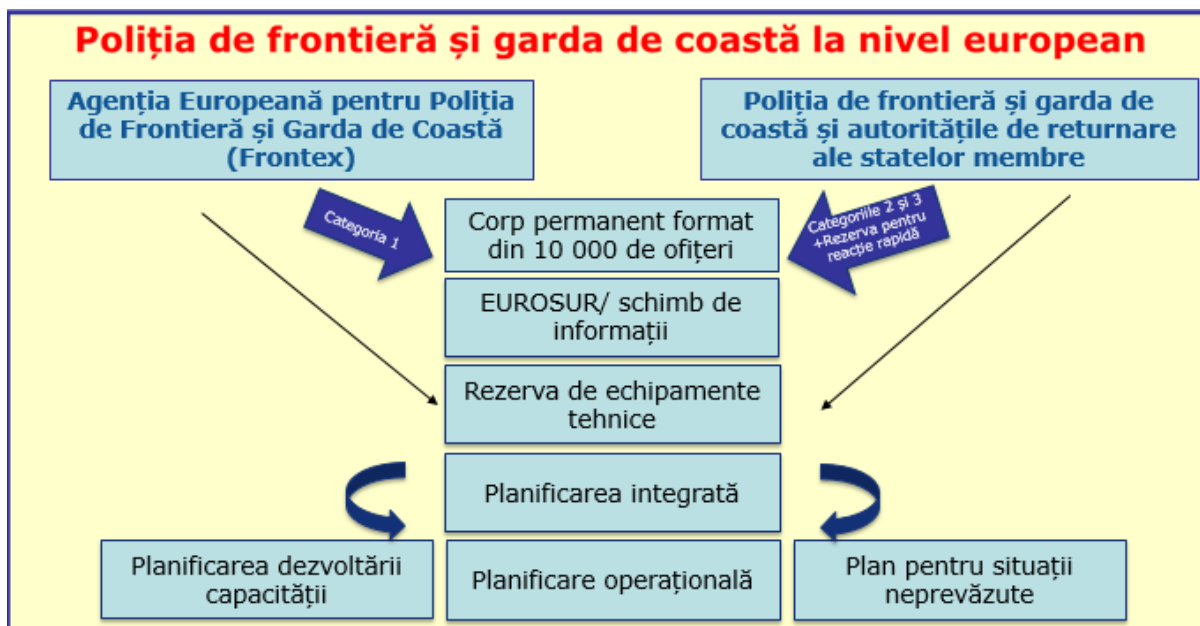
Poliția de frontieră și garda de coastă la nivel european

Agenția Europeană pentru Poliția de Frontieră și Garda de Coastă (Frontex)

Poliția de frontieră și garda de coastă și autoritățile de returnare ale statelor membre

Categoria 1

Corp permanent format din 10 000 de ofițeri

Categoriile 2 și 3 +Rezerva pentru reacție rapidă

EUROSUR/ schimb de informații

Rezerva de echipamente tehnice

Planificarea integrată

Planificarea dezvoltării capacității

Planificare operațională

Plan pentru situații neprevăzute